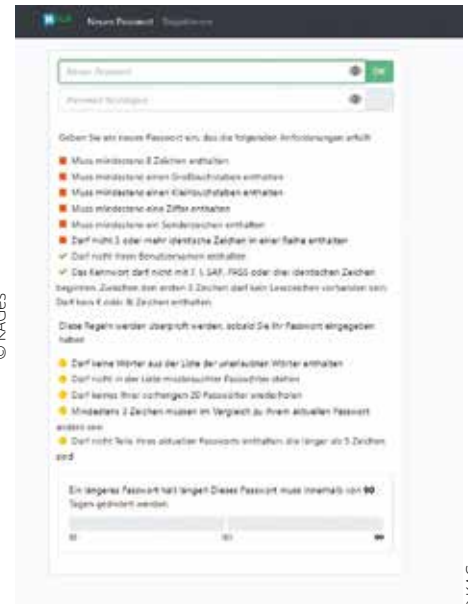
Neues Passwort Registrieren

Neues Passwort

OK

Passwort bestätigen

Geben Sie ein neues Passwort ein, das die folgenden Anforderungen erfüllt:

Muss mindestens 8 Zeichen enthalten

Muss mindestens einen Großbuchstaben enthalten

Muss mindestens einen Kleinbuchstaben enthalten

Muss mindestens eine Ziffer enthalten

Muss mindestens ein Sonderzeichen enthalten

Darf nicht 3 oder mehr identische Zeichen in einer Reihe enthalten

Darf nicht Ihren Benutzernamen enthalten

Das Kennwort darf nicht mit 2, 1, SAP, PASS oder drei identischen Zeichen beginnen. Zwischen den ersten 3 Zeichen darf kein Leerzeichen vorhanden sein. Darf kein € oder § Zeichen enthalten.

Diese Regeln werden überprüft werden, sobald Sie Ihr Passwort eingegeben haben:

Darf keine Wörter aus der Liste der unerlaubten Wörter enthalten

Darf nicht in der Liste missbrauchter Passwörter stehen

Darf keines Ihrer vorherigen 20 Passwörter wiederholen

Mindestens 2 Zeichen müssen im Vergleich zu Ihrem aktuellen Passwort anders sein

Darf nicht Teile Ihres aktuellen Passworts enthalten, die länger als 5 Zeichen sind

Ein längeres Passwort hält länger! Dieses Passwort muss innerhalb von 90 Tagen geändert werden.

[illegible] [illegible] ∞

© NAUES

NAUES